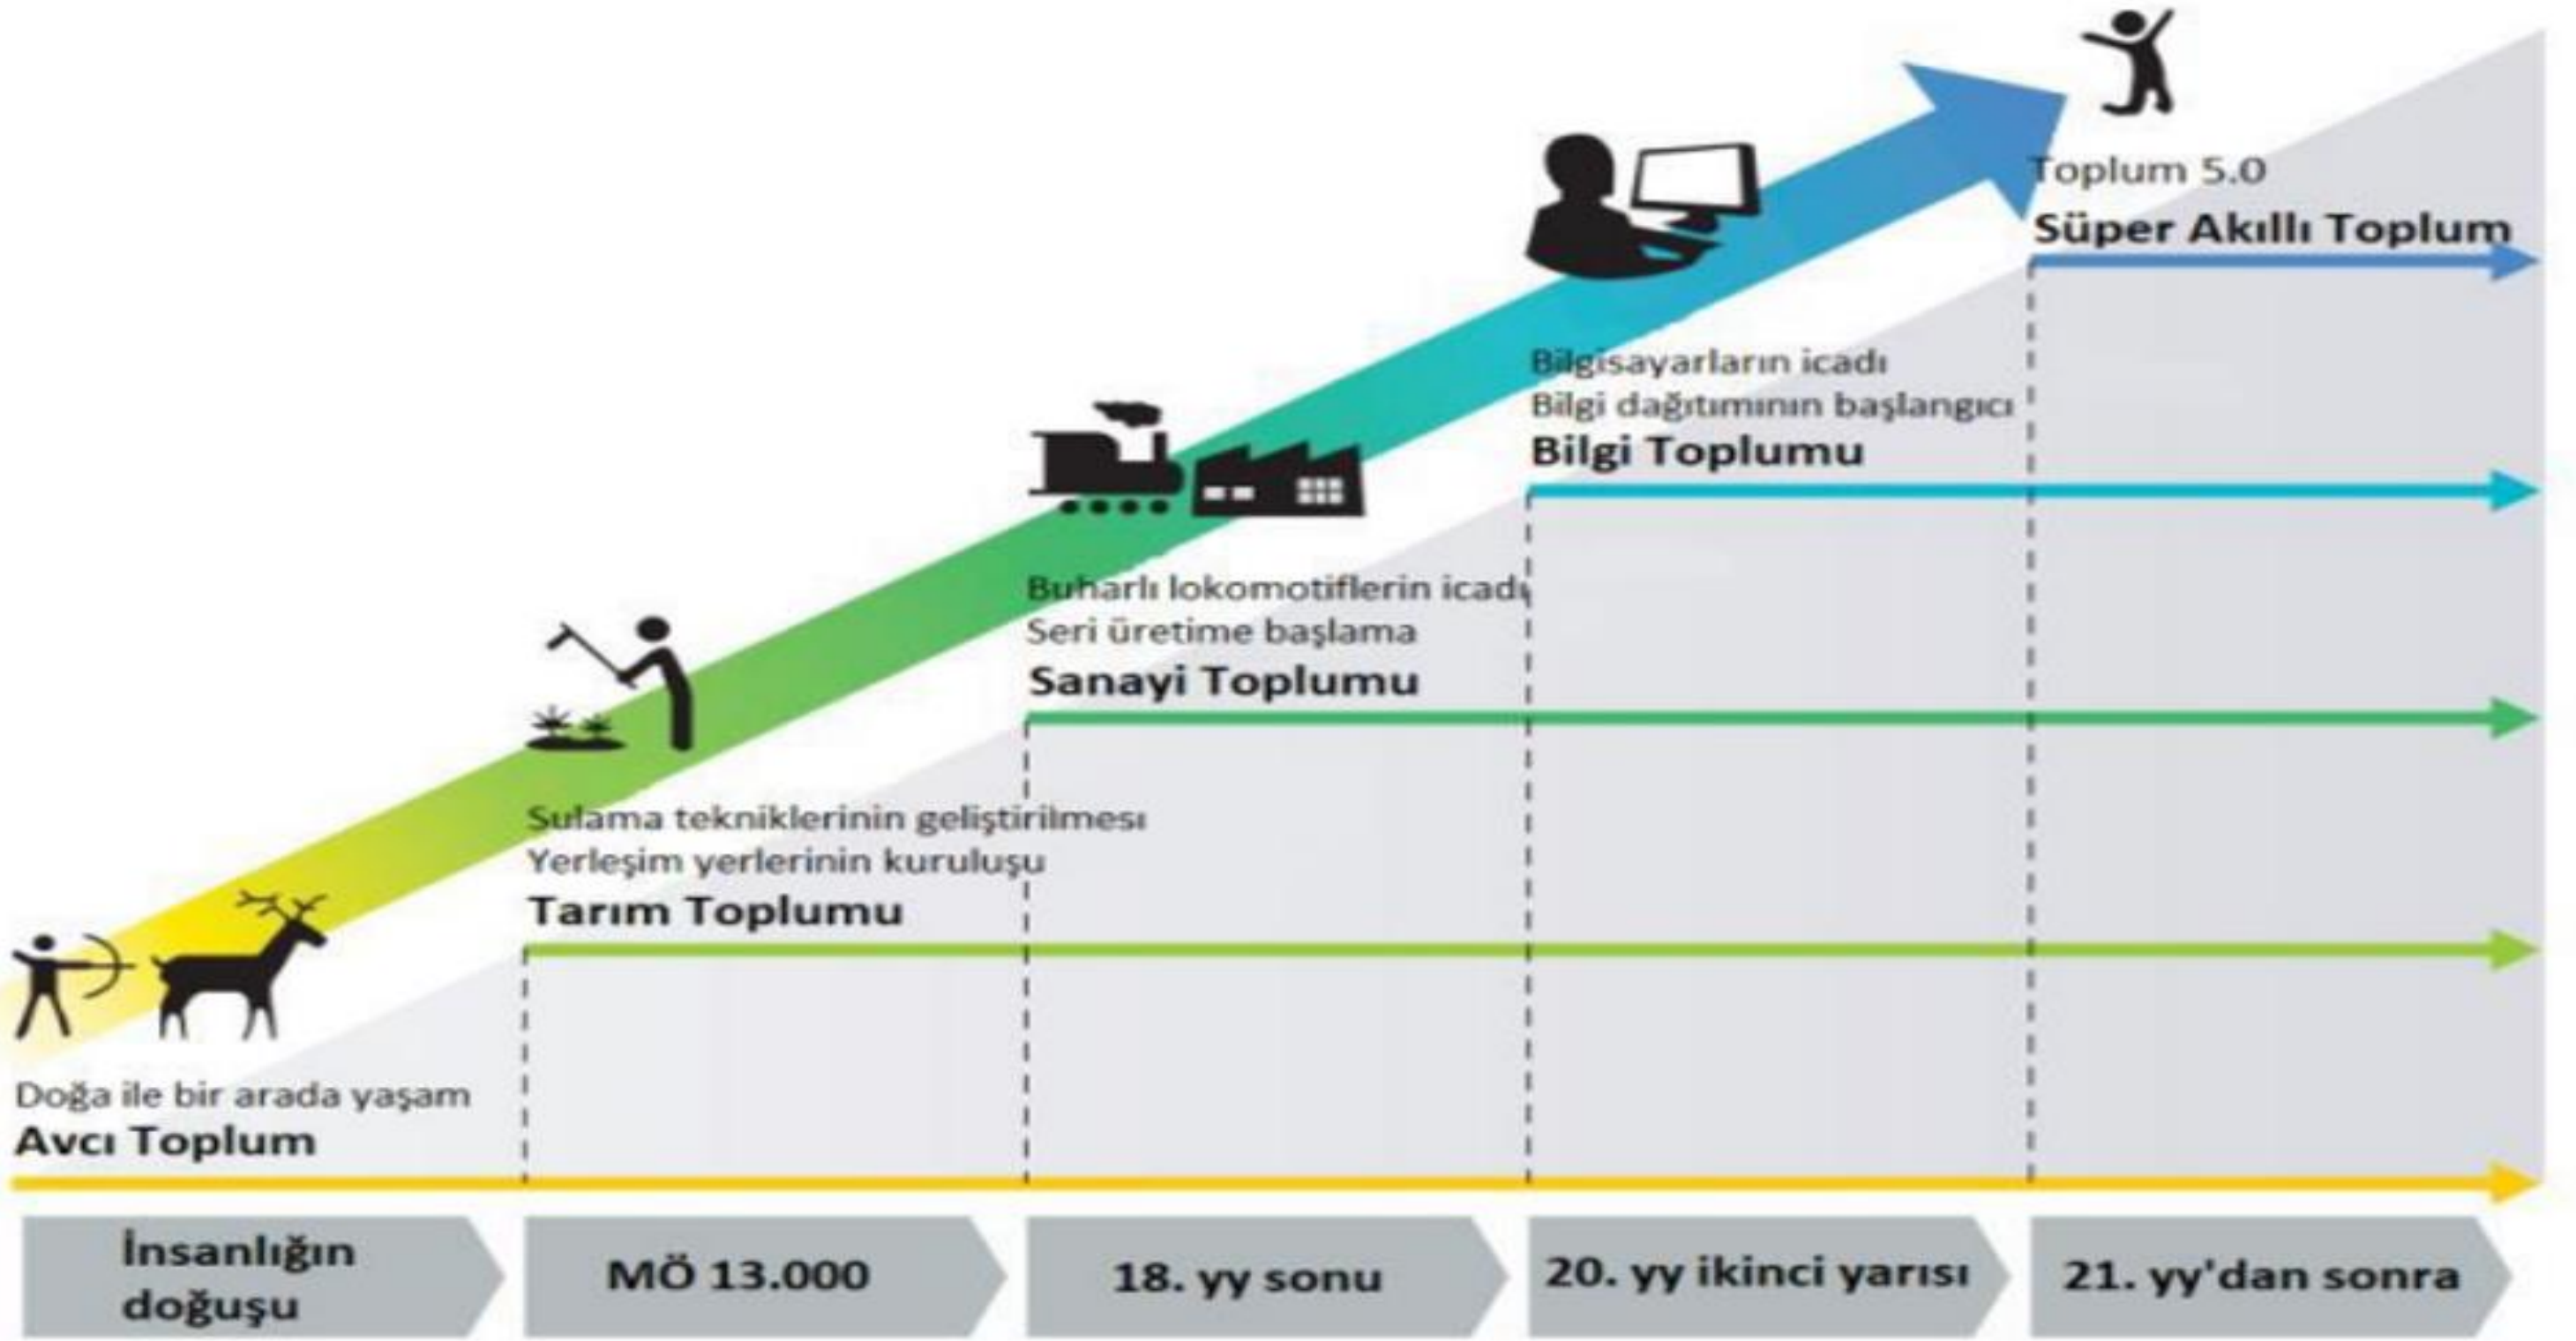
Toplum 5.0
Süper Akıllı Toplum

Bilgisayarların icadı
Bilgi dağıtımının başlangıcı
Bilgi Toplumu

Buharlı lokomotiflerin icadı
Seri üretime başlama
Sanayi Toplumu

Sulama tekniklerinin geliştirilmesi
Yerleşim yerlerinin kuruluşu
Tarım Toplumu

Doğa ile bir arada yaşam
Avcı Toplum

İnsanlığın doğuşu

MÖ 13.000

18. yy sonu

20. yy ikinci yarısı

21. yy'dan sonra